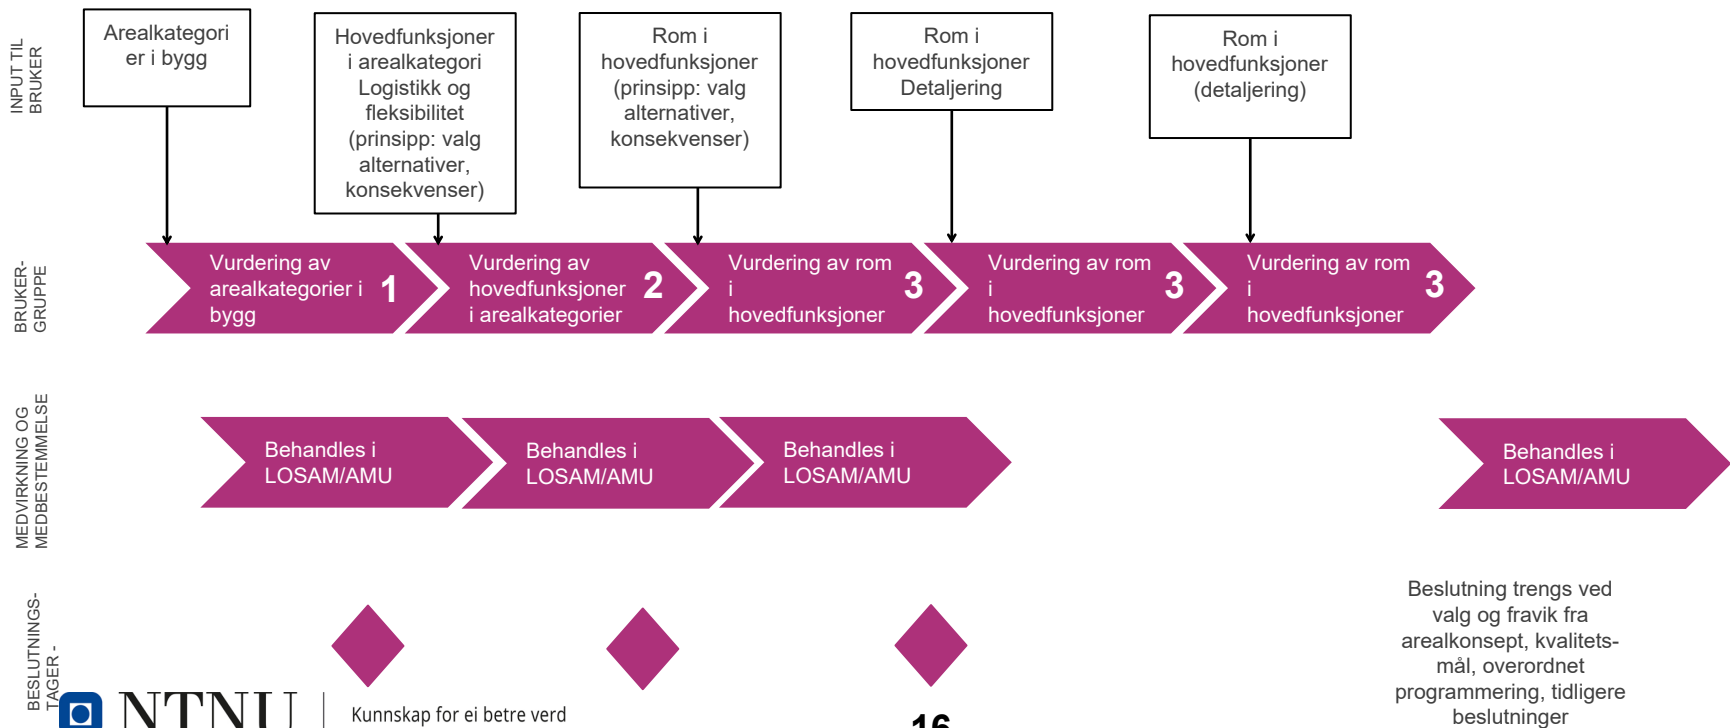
INPUT TIL BRUKER

Arealkategori er i bygg

Hovedfunksjoner i arealkategori Logistikk og fleksibilitet (prinsipp: valg alternativer, konsekvenser)

Rom i hovedfunksjoner (prinsipp: valg alternativer, konsekvenser)

Rom i hovedfunksjoner Detaljering

Rom i hovedfunksjoner (detaljering)

BRUKER-GRUPPE

Vurdering av arealkategorier i bygg 1

Vurdering av hovedfunksjoner i arealkategorier 2

Vurdering av rom i hovedfunksjoner 3

Vurdering av rom i hovedfunksjoner 3

Vurdering av rom i hovedfunksjoner 3

MEDVIRKNING OG MEDBESTEMMELSE

Behandles i LOSAM/AMU

Behandles i LOSAM/AMU

Behandles i LOSAM/AMU

Behandles i LOSAM/AMU

BESLUTNINGS-TAGER -

Beslutning trengs ved valg og fravik fra arealkonsept, kvalitetsmål, overordnet programmering, tidligere beslutninger

NTNU

Kunnskap for ei betre verd

16